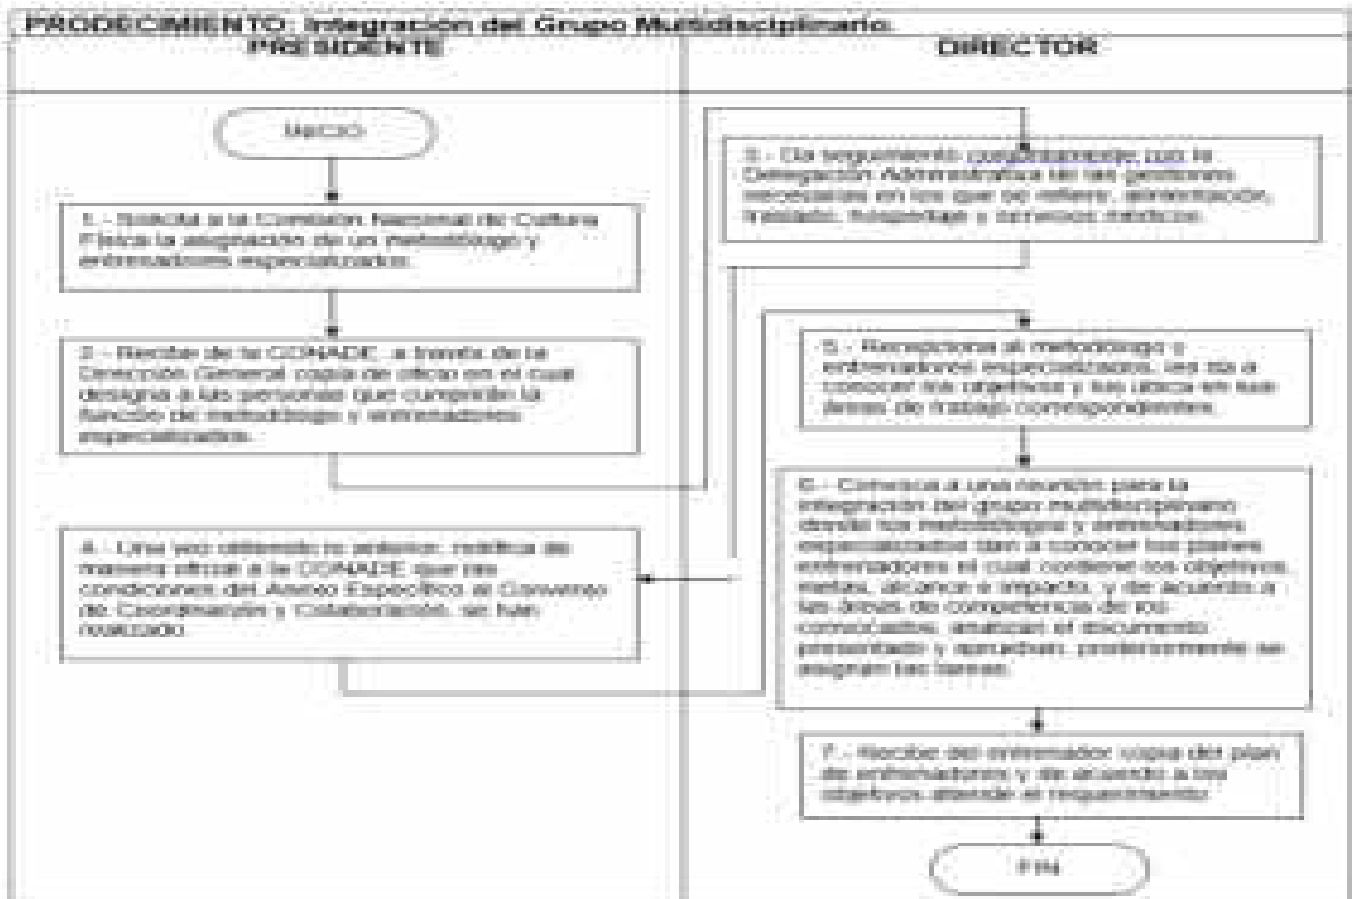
PRODECIMIENTO: Integracion del Grupo Multidisciplinario
PRESIDENTE

DIRECTOR

Inicio

1.- Solicita a la Comisión Nacional de Cultura Física la asignación de un metodólogo y entrenadores especializados.

2.- Recibe de la CONADE, a través de la Dirección General copia de oficio en el cual designa a las personas que cumplirán la función de metodólogo y entrenadores especializados.

3.- Da seguimiento conjuntamente con la Delegación Administrativa de las gestiones necesarias en los que se refiere, alimentación, traslado, hospedaje y servicios médicos.

5.- Recepciona al metodólogo y entrenadores especializados, les da a conocer los objetivos y los ubica en las áreas de trabajo correspondientes.

4.- Una vez obtenido lo anterior, ratifica de manera oficial a la CONADE que las condiciones del Anexo Específico al Convenio de Coordinación y Colaboración, se han realizado.

6.- Convoca a una reunión para la integración del grupo multidisciplinario donde los metodólogos y entrenadores especializados dan a conocer los planes entrenadores el cual contiene los objetivos, metas, alcance e impacto, y de acuerdo a las áreas de competencia de los convocados, analizan el documento presentado y aprueban, posteriormente se asignan las tareas.

7.- Recibe del entrenador copia del plan de entrenadores y de acuerdo a los objetivos atiende el requerimiento.

FIN